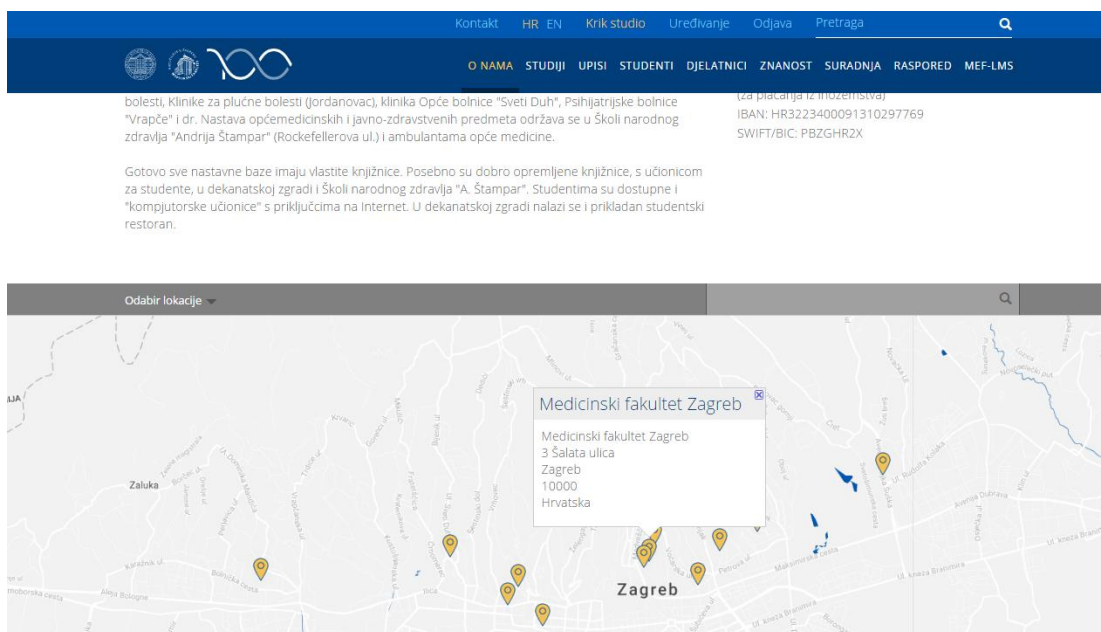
Kontakt HR EN Krik studio Uređivanje Odjava Pretraga

O NAMA STUDIJI UPISI STUDENTI DJELATNICI ZNANOST SURADNJA RASPORED MEF-LMS

bolesti, Klinike za plućne bolesti (Jordanovac), klinika Opće bolnice "Sveti Duh", Psihijatrijske bolnice "Vrapče" i dr. Nastava općemedicinskih i javno-zdravstvenih predmeta održava se u Školi narodnog zdravlja "Andrija Štampar" (Rockefellerova ul.) i ambulantama opće medicine.

Gotovo sve nastavne baze imaju vlastite knjižnice. Posebno su dobro opremljene knjižnice, s učionicom za studente, u dekanatskoj zgradi i Školi narodnog zdravlja "A. Štampar". Studentima su dostupne i "kompjutorske učionice" s priključcima na Internet. U dekanatskoj zgradi nalazi se i prikladan studentski restoran.

(za plaćanja iz inozemstva)
IBAN: HR3223400091310297769
SWIFT/BIC: PBZGHR2X

Odabir lokacije

Medicinski fakultet Zagreb

Medicinski fakultet Zagreb
3 Šalata ulica
Zagreb
10000
Hrvatska

Zaluka
Zagreb
Ilica
Aleja Bologne
Avenija Dubrava
Ul. kneza Branimira
Maksimirska cesta
Petrova ul.